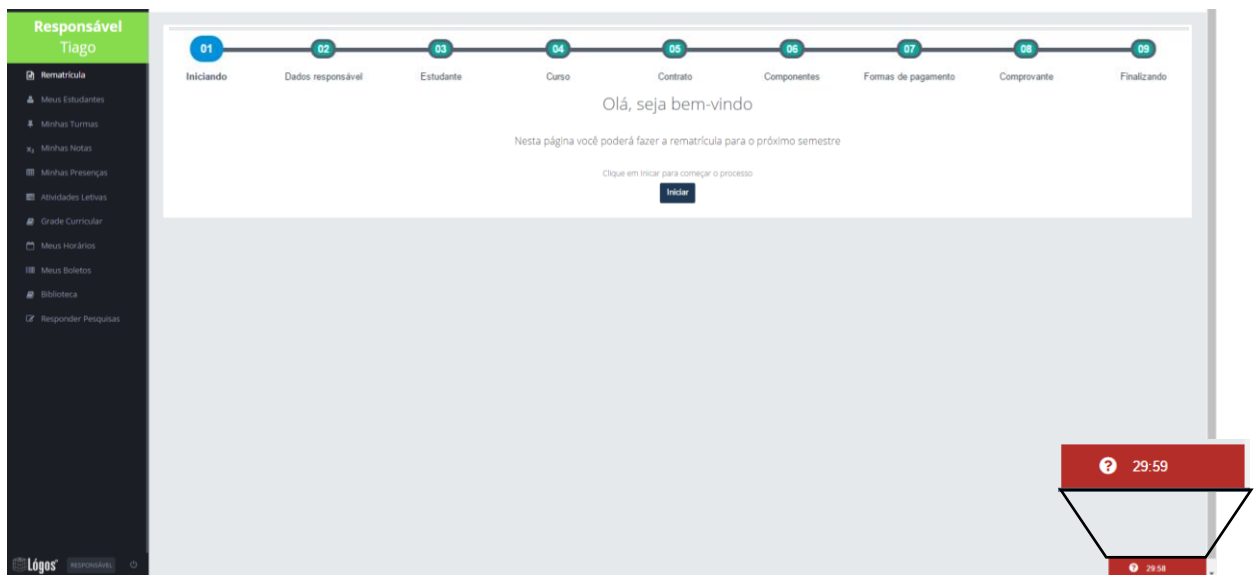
Responsável
Tiago

Rematrícula
Meus Estudantes
Minhas Turmas
Minhas Notas
Minhas Presenças
Atividades Letivas
Grade Curricular
Meus Horários
Meus Boletos
Biblioteca
Responder Pesquisas

Lógos RESPONSÁVEL

01 Iniciando
02 Dados responsável
03 Estudante
04 Curso
05 Contrato
06 Componentes
07 Formas de pagamento
08 Comprovante
09 Finalizando

Olá, seja bem-vindo

Nesta página você poderá fazer a rematrícula para o próximo semestre

Clique em Iniciar para começar o processo

Iniciar

29:59

29:58